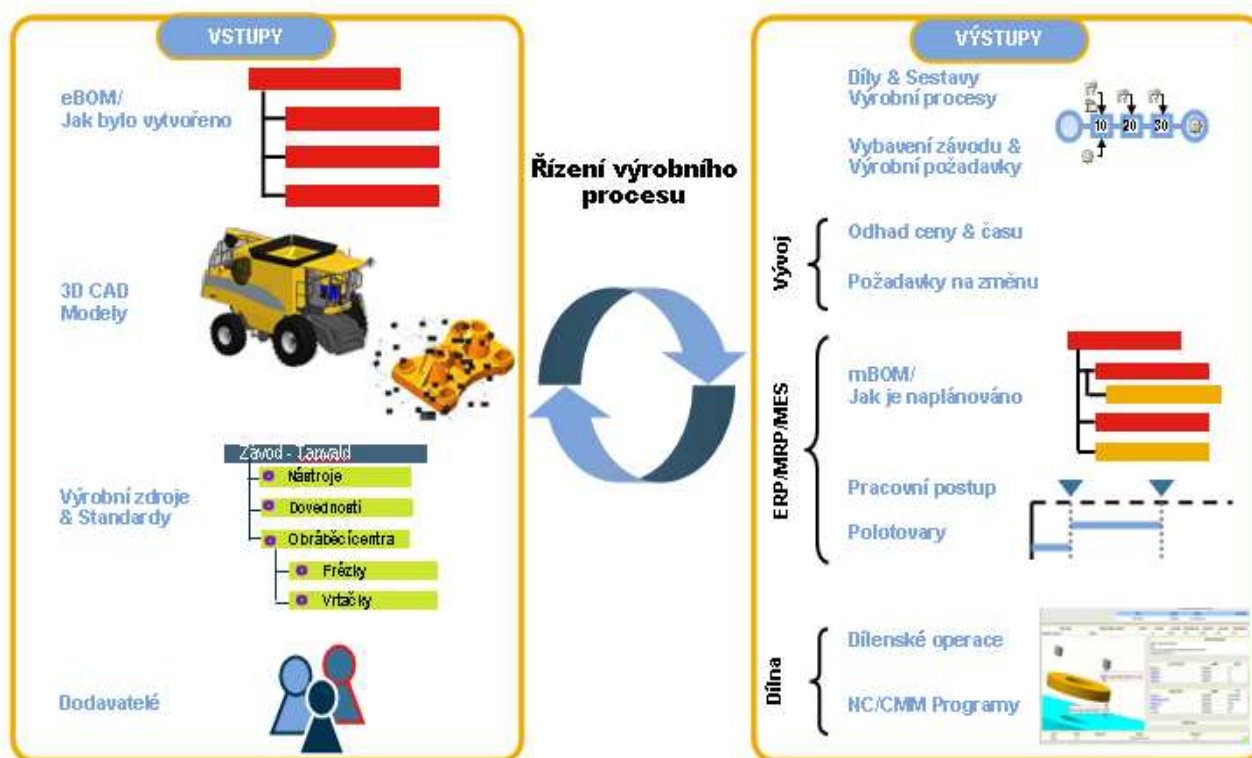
VSTUPY

eBOM/
Jak bylo vytvořeno

3D CAD
Modely

Závod - Tatwald
Nástroje
Dovednosti
Obráběcí centra
Frézky
Vrtačky

Výrobní zdroje
& Standardy

Dodavatelé

Řízení výrobního procesu

VÝSTUPY

Díly & Sestavy
Výrobní procesy

10
20
30

Vybavení závodu &
Výrobní požadavky

Vývoj

Odhad ceny & času

Požadavky na změnu

ERP/MRP/MES

mBOM/
Jak je naplánováno

Pracovní postup

Polotovary

Dílna

Dílenské operace

NC/CMM Programy